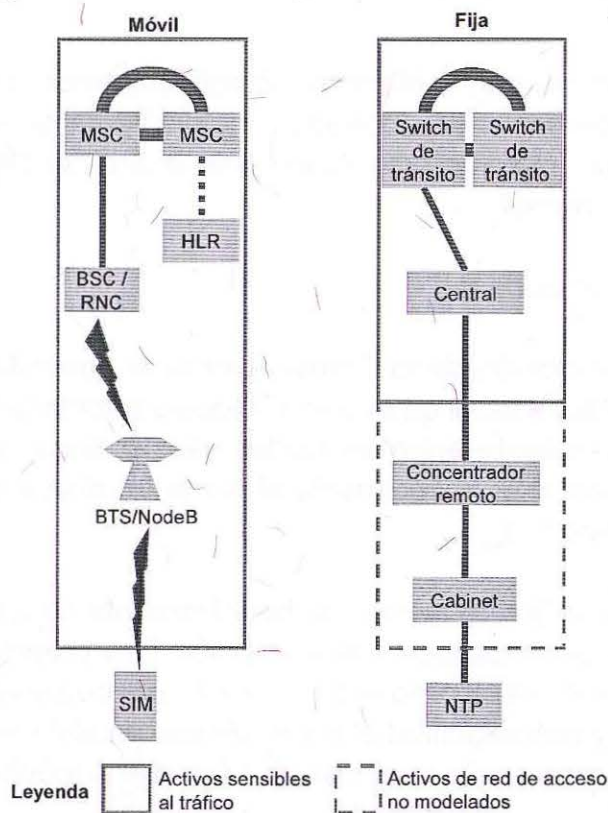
Móvil

MSC

MSC

HLR

BSC / RNC

BTS/NodeB

SIM

Fija

Switch de tránsito

Switch de tránsito

Central

Concentrador remoto

Cabinet

NTP

Leyenda

Activos sensibles al tráfico

Activos de red de acceso no modelados